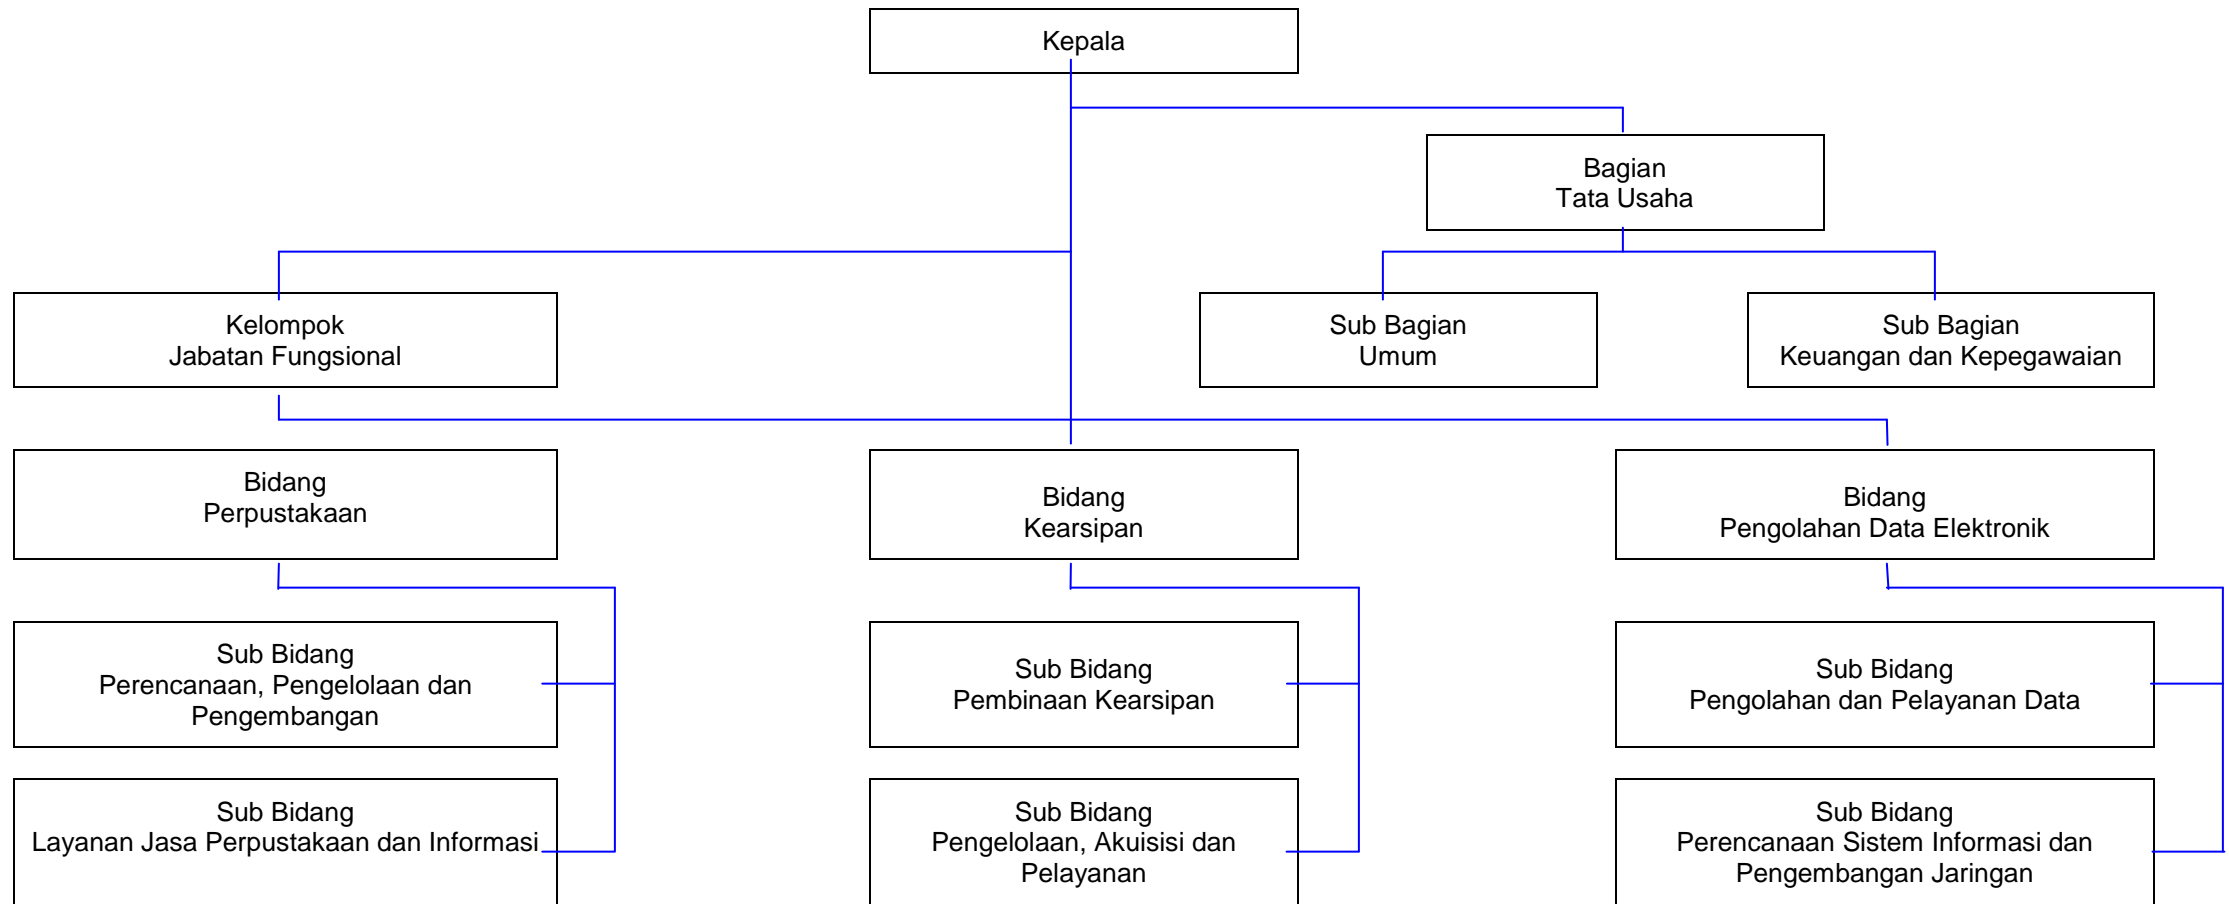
Kepala

Bagian
Tata Usaha

Kelompok
Jabatan Fungsional

Sub Bagian
Umum

Sub Bagian
Keuangan dan Kepegawaian

Bidang
Perpustakaan

Bidang
Kearsipan

Bidang
Pengolahan Data Elektronik

Sub Bidang
Perencanaan, Pengelolaan dan Pengembangan

Sub Bidang
Pembinaan Kearsipan

Sub Bidang
Pengolahan dan Pelayanan Data

Sub Bidang
Layanan Jasa Perpustakaan dan Informasi

Sub Bidang
Pengelolaan, Akuisisi dan Pelayanan

Sub Bidang
Perencanaan Sistem Informasi dan Pengembangan Jaringan